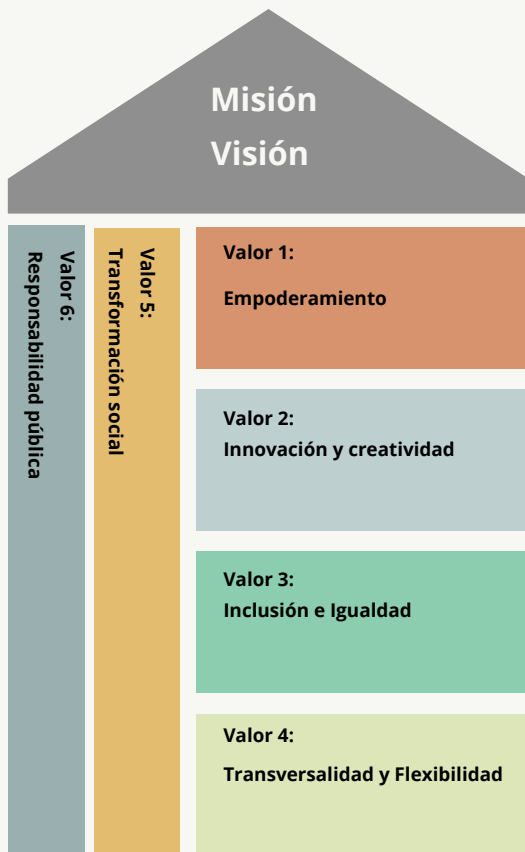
Misión
Visión

Valor 6:
Responsabilidad pública

Valor 5:
Transformación social

Valor 1:
Empoderamiento

Valor 2:
Innovación y creatividad

Valor 3:
Inclusión e Igualdad

Valor 4:
Transversalidad y Flexibilidad